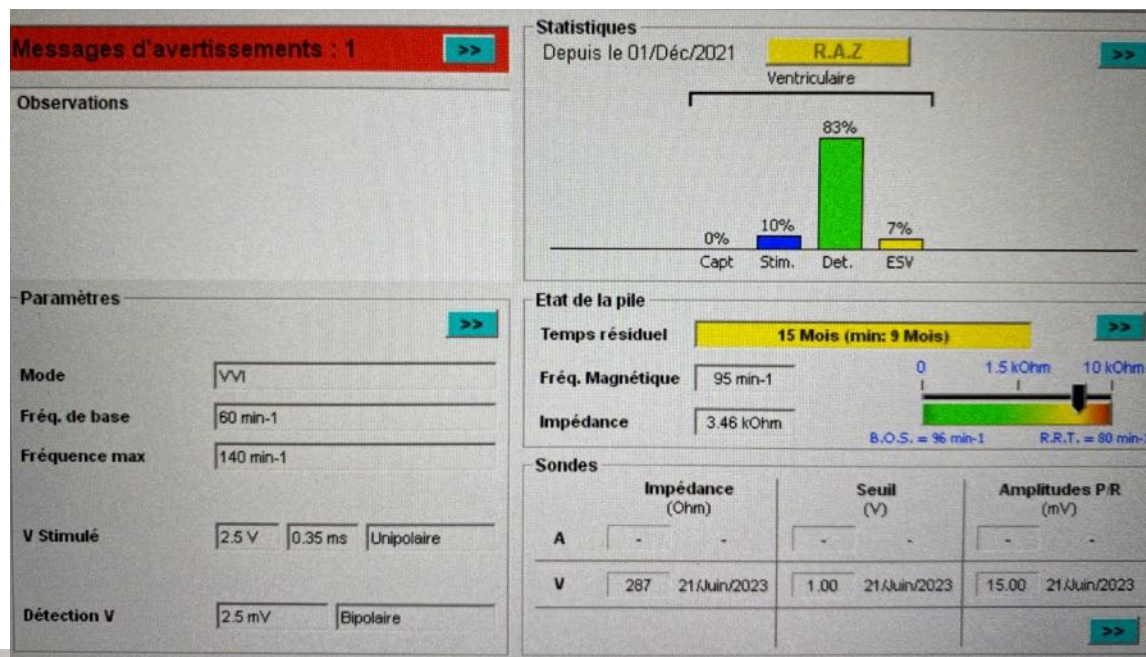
Messages d'avertissements : 1 >>

Observations

Statistiques
Depuis le 01/Déc/2021 R.A.Z >>
Ventriculaire

| 0% | 10% | 83% | 7% |
|---|---|---|---|
| Capt | Stim. | Det. | ESV |

Paramètres
>>

Mode VVI
Fréq. de base 60 min-1
Fréquence max 140 min-1

V Stimulé 2.5 V 0.35 ms Unipolaire

Détection V 2.5 mV Bipolaire

Etat de la pile
Temps résiduel 15 Mois (min: 9 Mois) >>
Fréq. Magnétique 95 min-1
Impédance 3.46 kOhm
0 1.5 kOhm 10 kOhm
B.O.S. = 96 min-1 R.R.T. = 80 min-

Sondes

| | Impédance (Ohm) | | Seuil (V) | | Amplitudes P/R (mV) | |
|---|---|---|---|---|---|---|
| A | - | - | - | - | - | - |
| V | 287 | 21/Juin/2023 | 1.00 | 21/Juin/2023 | 15.00 | 21/Juin/2023 |

>>